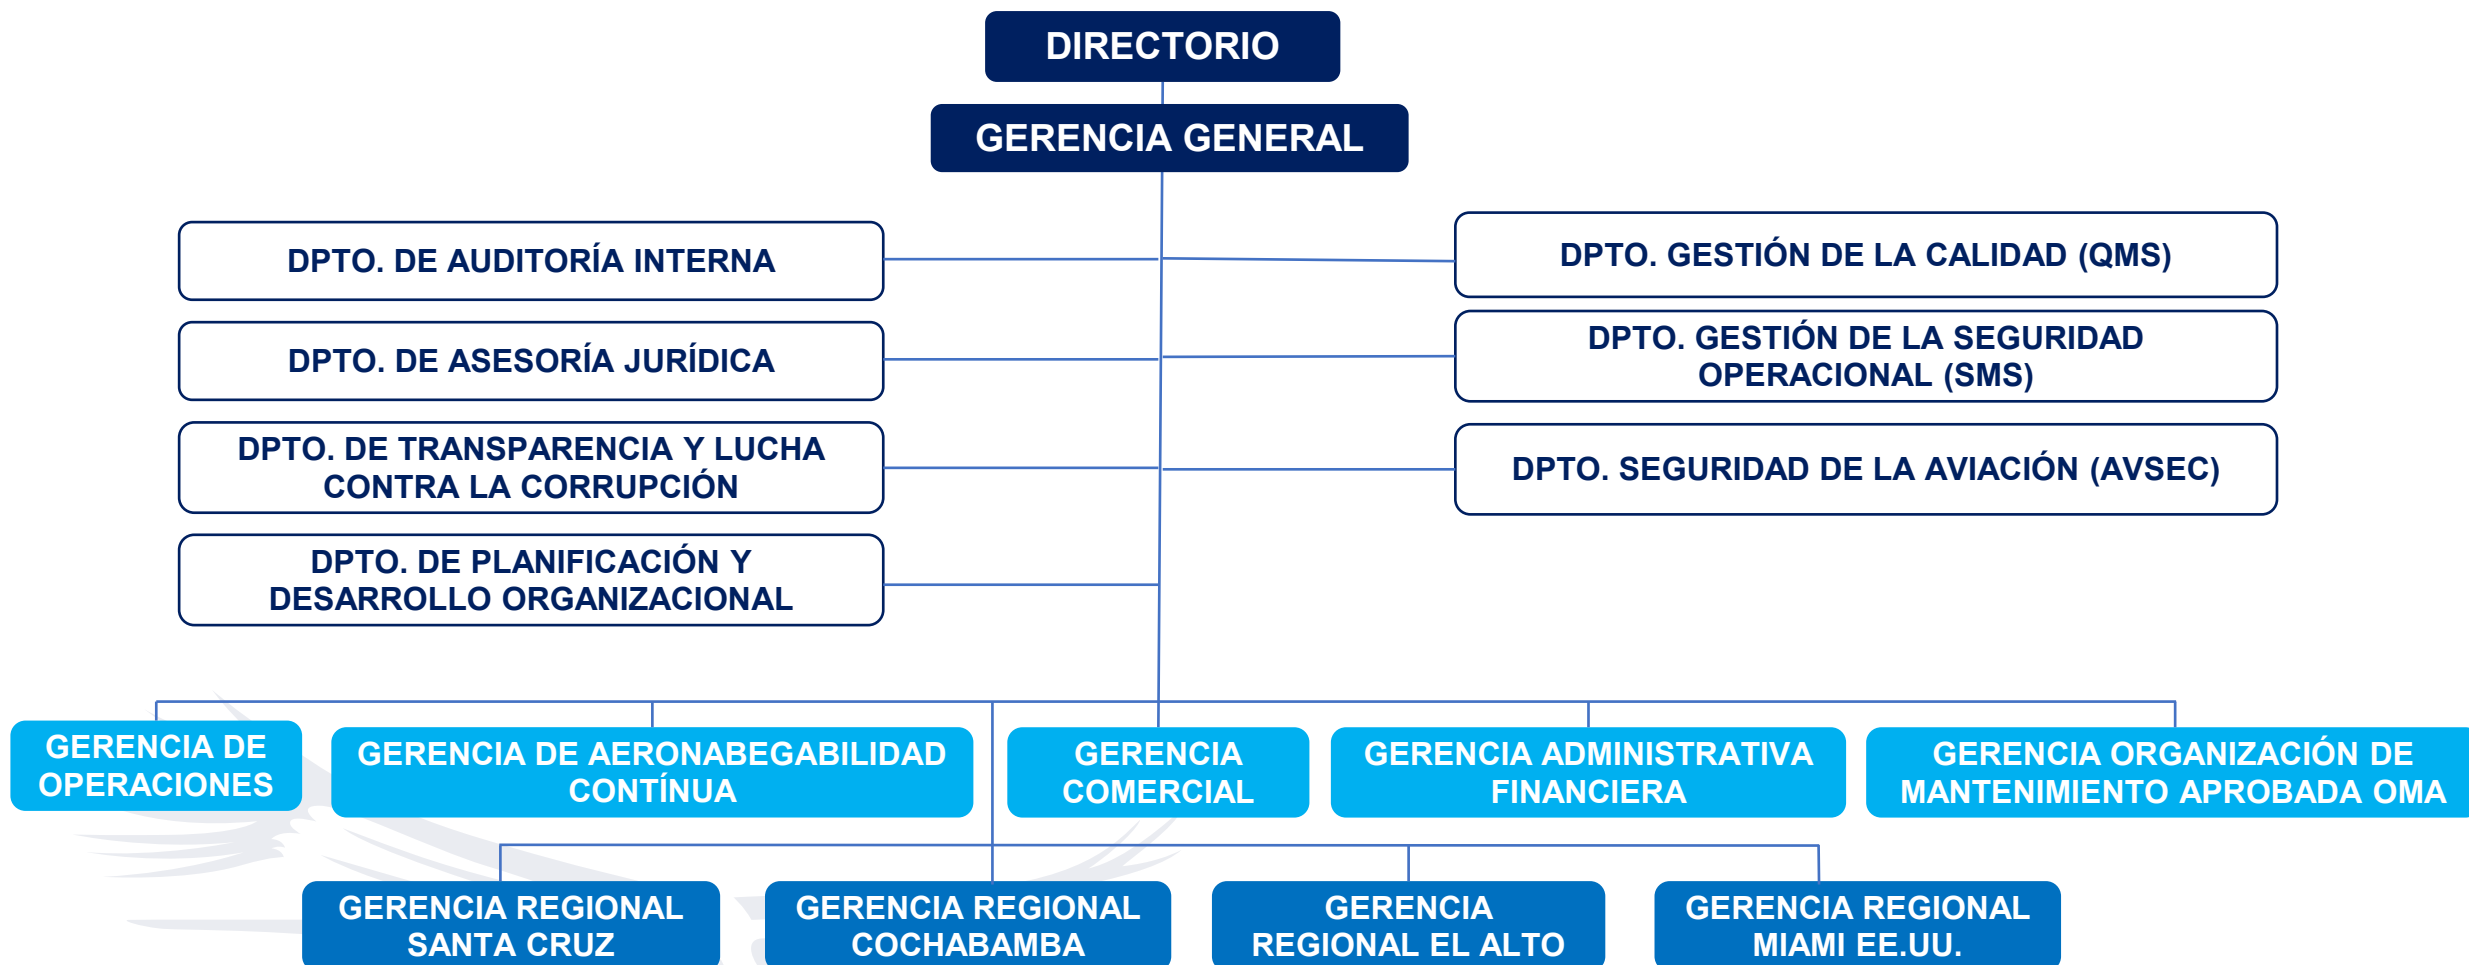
DIRECTORIO

GERENCIA GENERAL

DPTO. DE AUDITORÍA INTERNA

DPTO. DE ASESORÍA JURÍDICA

DPTO. DE TRANSPARENCIA Y LUCHA CONTRA LA CORRUPCIÓN

DPTO. DE PLANIFICACIÓN Y DESARROLLO ORGANIZACIONAL

DPTO. GESTIÓN DE LA CALIDAD (QMS)

DPTO. GESTIÓN DE LA SEGURIDAD OPERACIONAL (SMS)

DPTO. SEGURIDAD DE LA AVIACIÓN (AVSEC)

GERENCIA DE OPERACIONES

GERENCIA DE AERONABEGABILIDAD CONTÍNUA

GERENCIA COMERCIAL

GERENCIA ADMINISTRATIVA FINANCIERA

GERENCIA ORGANIZACIÓN DE MANTENIMIENTO APROBADA OMA

GERENCIA REGIONAL SANTA CRUZ

GERENCIA REGIONAL COCHABAMBA

GERENCIA REGIONAL EL ALTO

GERENCIA REGIONAL MIAMI EE.UU.